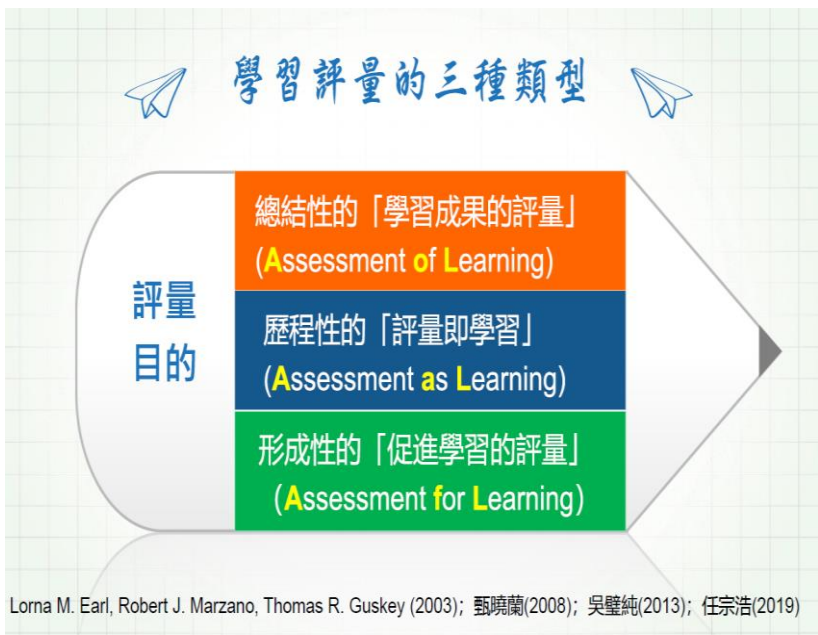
學習評量的三種類型

評量
目的

總結性的「學習成果的評量」
(Assessment of Learning)

歷程性的「評量即學習」
(Assessment as Learning)

形成性的「促進學習的評量」
(Assessment for Learning)

Lorna M. Earl, Robert J. Marzano, Thomas R. Guskey (2003); 甄曉蘭(2008); 吳璧純(2013); 任宗浩(2019)